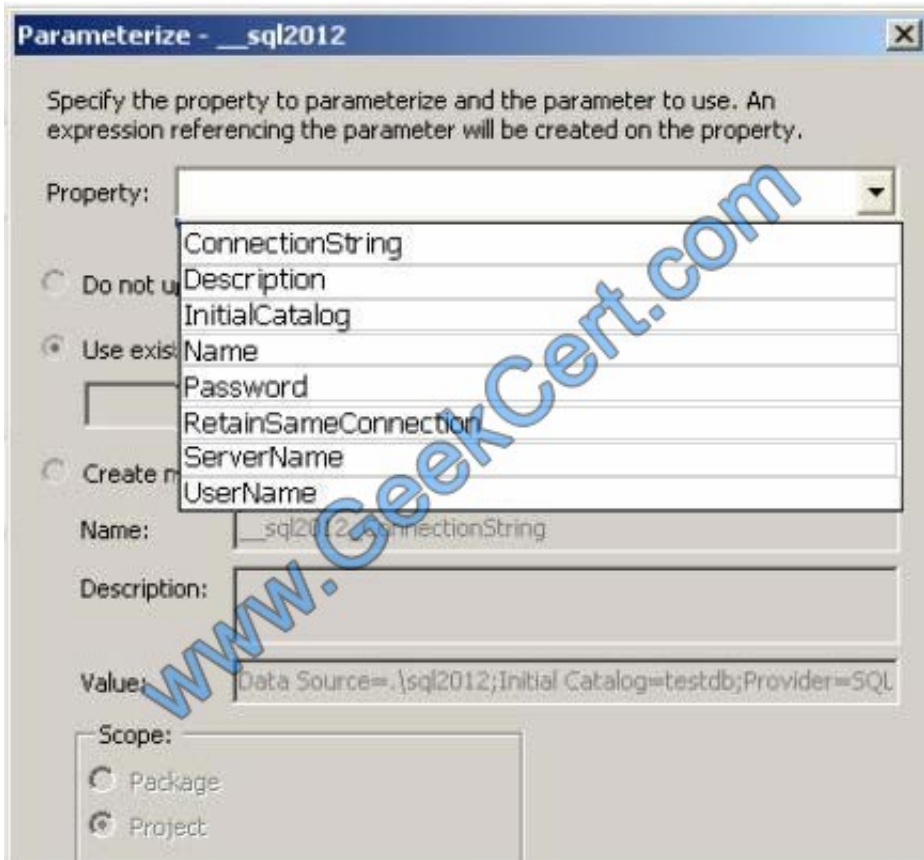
Parameterize - __sql2012

Specify the property to parameterize and the parameter to use. An expression referencing the parameter will be created on the property.

Property:

ConnectionString
Description
InitialCatalog
Name
Password
RetainSameConnection
ServerName
UserName

Do not u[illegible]

Use exis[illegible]

Create n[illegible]

Name: __sql2012_ConnectionString

Description:

Value: Data Source=.\sql2012;Initial Catalog=testdb;Provider=SQL

Scope:

Package

Project

www.GeekCert.com